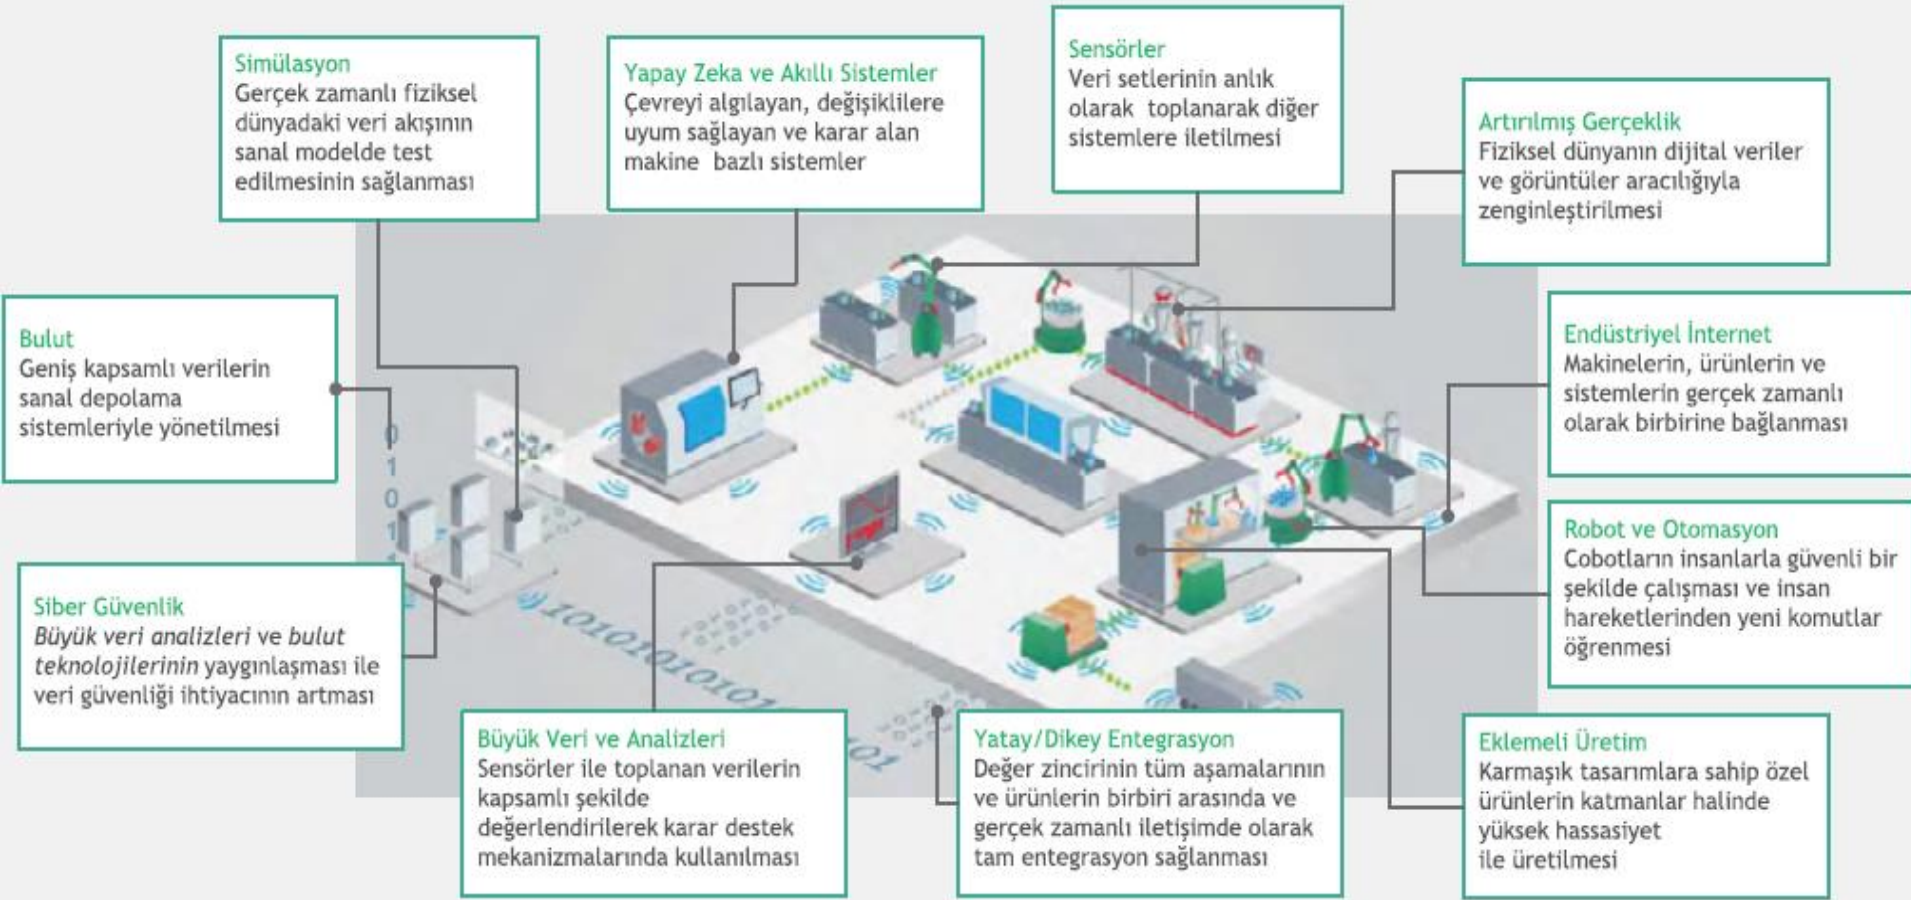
Simülasyon
Gerçek zamanlı fiziksel dünyadaki veri akışının sanal modelde test edilmesinin sağlanması

Yapay Zeka ve Akıllı Sistemler
Çevreyi algılayan, değişiklilere uyum sağlayan ve karar alan makine bazlı sistemler

Sensörler
Veri setlerinin anlık olarak toplanarak diğer sistemlere iletilmesi

Artırılmış Gerçeklik
Fiziksel dünyanın dijital veriler ve görüntüler aracılığıyla zenginleştirilmesi

Bulut
Geniş kapsamlı verilerin sanal depolama sistemleriyle yönetilmesi

Endüstriyel İnternet
Makinelerin, ürünlerin ve sistemlerin gerçek zamanlı olarak birbirine bağlanması

Robot ve Otomasyon
Cobotların insanlarla güvenli bir şekilde çalışması ve insan hareketlerinden yeni komutlar öğrenmesi

Siber Güvenlik
Büyük veri analizleri ve bulut teknolojilerinin yaygınlaşması ile veri güvenliği ihtiyacının artması

Büyük Veri ve Analizleri
Sensörler ile toplanan verilerin kapsamlı şekilde değerlendirilerek karar destek mekanizmalarında kullanılması

Yatay/Dikey Entegrasyon
Değer zincirinin tüm aşamalarının ve ürünlerin birbiri arasında ve gerçek zamanlı iletişimde olarak tam entegrasyon sağlanması

Eklemeli Üretim
Karmaşık tasarımlara sahip özel ürünlerin katmanlar halinde yüksek hassasiyet ile üretilmesi